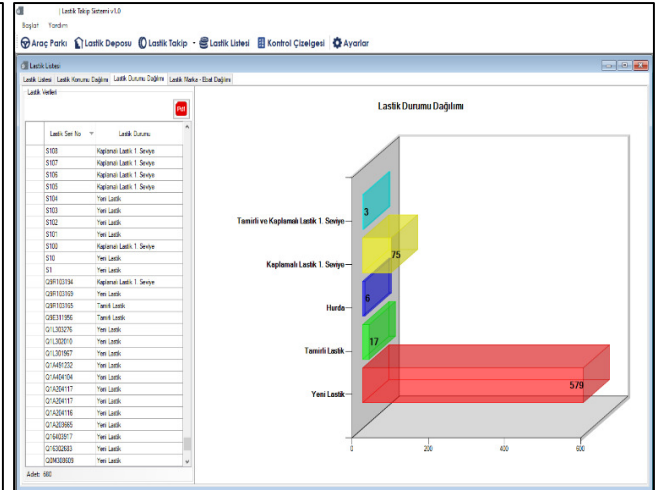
Lastik Takip Sistemi v1.0

Başlat Yardım

Araç Parkı Lastik Deposu Lastik Takip Lastik Listesi Kontrol Çizelgesi Ayarlar

Lastik Listesi

Lastik Listesi Lastik Konumu Dağılımı Lastik Durumu Dağılımı Lastik Marka - Ebat Dağılımı

Lastik Verileri

Pdf

| Lastik Seri No | Lastik Durumu |
|---|---|
| S108 | Kaplamalı Lastik 1. Seviye |
| S107 | Kaplamalı Lastik 1. Seviye |
| S106 | Kaplamalı Lastik 1. Seviye |
| S105 | Kaplamalı Lastik 1. Seviye |
| S104 | Yeni Lastik |
| S103 | Yeni Lastik |
| S102 | Yeni Lastik |
| S101 | Yeni Lastik |
| S100 | Kaplamalı Lastik 1. Seviye |
| S10 | Yeni Lastik |
| S1 | Yeni Lastik |
| Q9R103194 | Kaplamalı Lastik 1. Seviye |
| Q9R103109 | Yeni Lastik |
| Q9R103165 | Tamirli Lastik |
| Q9E311956 | Tamirli Lastik |
| Q1L303276 | Yeni Lastik |
| Q1L302010 | Yeni Lastik |
| Q1L301967 | Yeni Lastik |
| Q1A491232 | Yeni Lastik |
| Q1A404104 | Yeni Lastik |
| Q1A204117 | Yeni Lastik |
| Q1A204117 | Yeni Lastik |
| Q1A204116 | Yeni Lastik |
| Q1A203665 | Yeni Lastik |
| Q16403517 | Yeni Lastik |
| Q16302683 | Yeni Lastik |
| Q0M300029 | Yeni Lastik |

Adet: 660

Lastik Durumu Dağılımı

Tamirli ve Kaplamalı Lastik 1. Seviye
Kaplamalı Lastik 1. Seviye
Hurda
Tamirli Lastik
Yeni Lastik

3
75
6
17
579

0 200 400 600